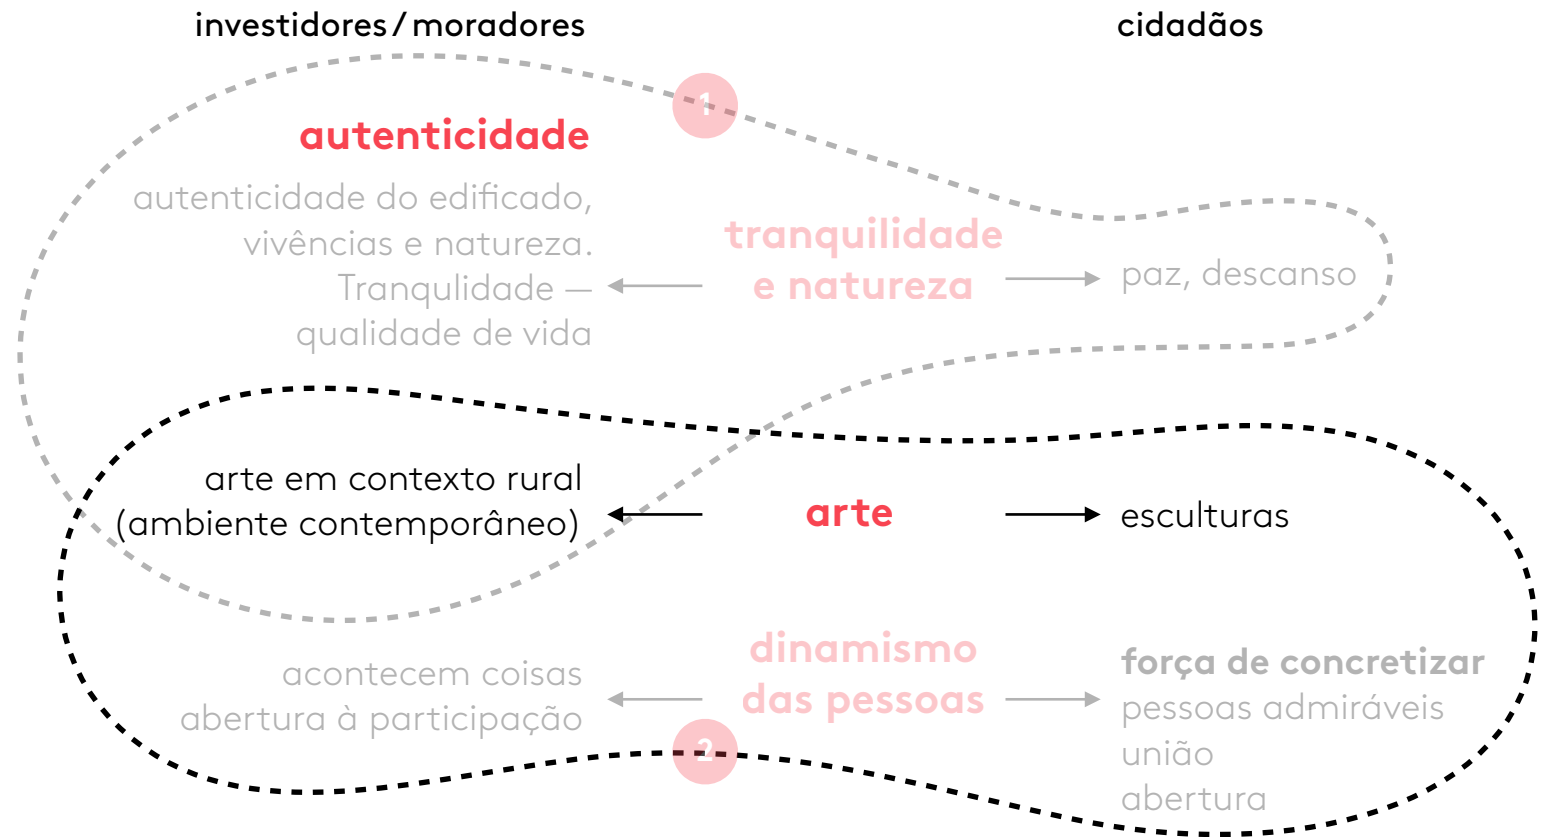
investidores / moradores

cidadãos

1

autenticidade

autenticidade do edificado, vivências e natureza. Tranquilidade — qualidade de vida

tranquilidade e natureza

paz, descanso

arte em contexto rural (ambiente contemporâneo)

arte

esculturas

acontecem coisas abertura à participação

dinamismo das pessoas

força de concretizar
pessoas admiráveis
união
abertura

2